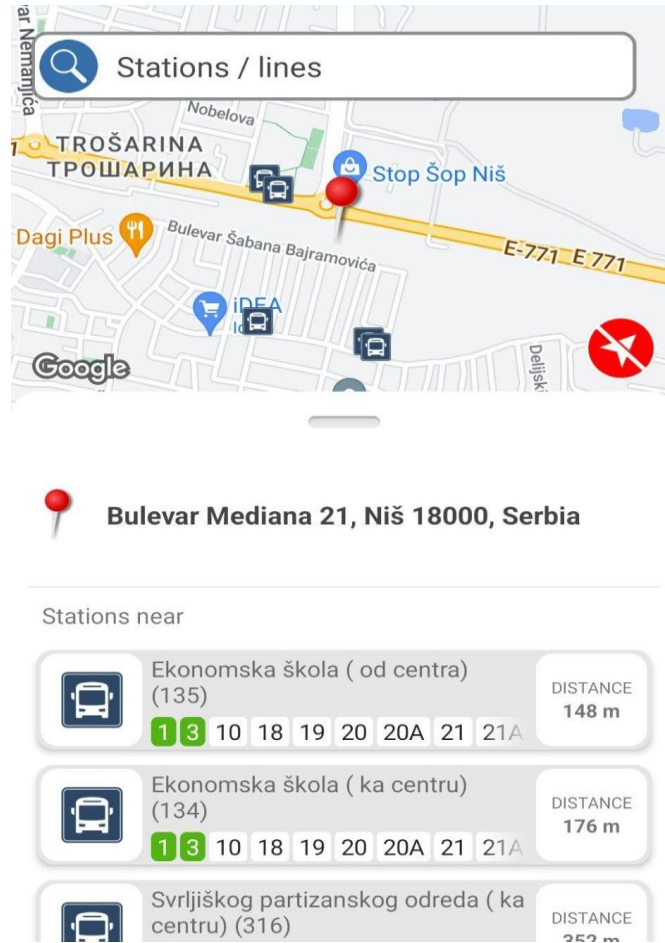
ar Nemanjića

Stations / lines

Nobelova

TROŠARINA
ТРОШАРИНА

Stop Šop Niš

Dagi Plus

Bulevar Šabana Bajramovića

E-771 E 771

IDEA

Delijski

Google

Bulevar Mediana 21, Niš 18000, Serbia

Stations near

Ekonomska škola ( od centra) (135)
1 3 10 18 19 20 20A 21 21A
DISTANCE 148 m

Ekonomska škola ( ka centru) (134)
1 3 10 18 19 20 20A 21 21A
DISTANCE 176 m

Svrljiškog partizanskog odreda ( ka centru) (316)
DISTANCE 352 m